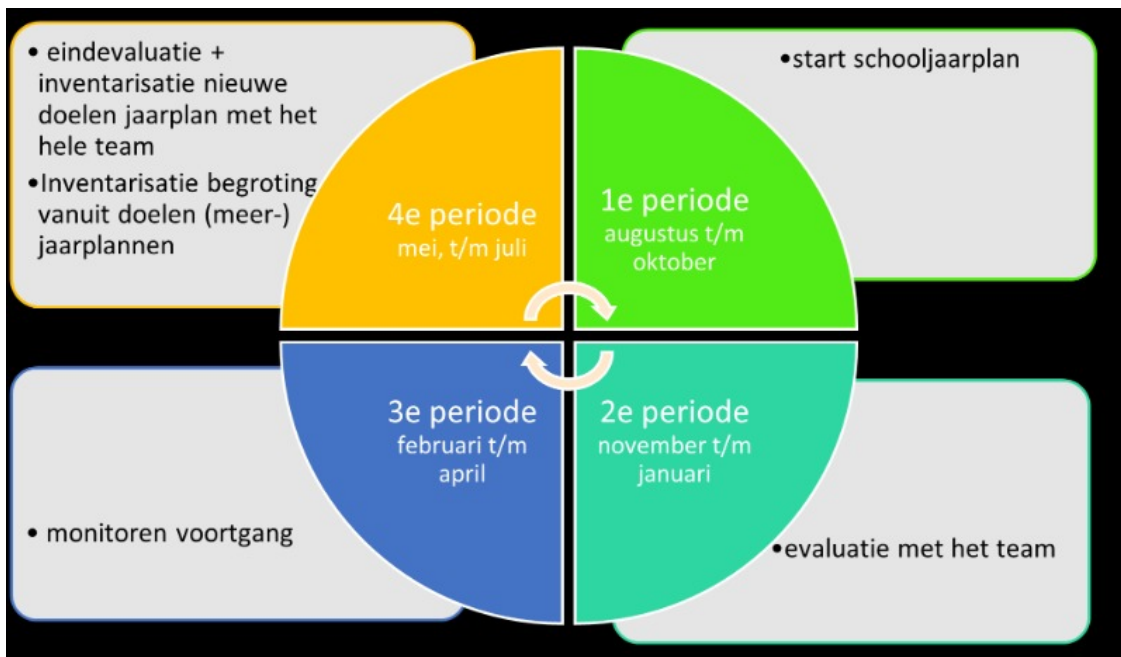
• eindevaluatie + inventarisatie nieuwe doelen jaarplan met het hele team

• Inventarisatie begroting vanuit doelen (meer-) jaarplannen

• start schooljaarplan

4e periode
mei, t/m juli

1e periode
augustus t/m oktober

3e periode
februari t/m april

2e periode
november t/m januari

• monitoren voortgang

• evaluatie met het team